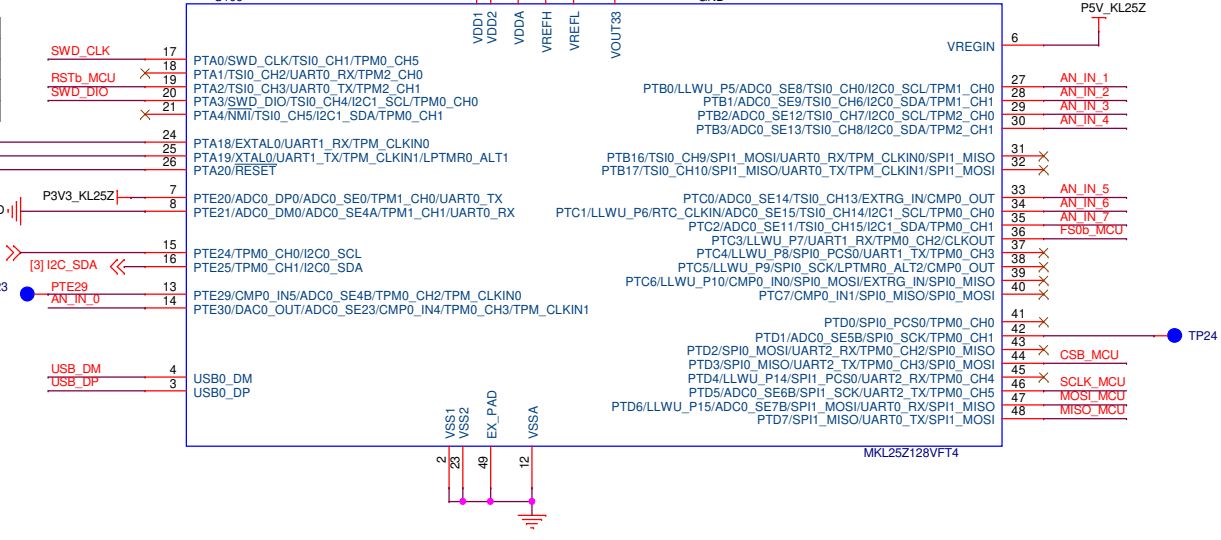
VDD1 VDD2 VDDA VREFH VREFL VOUT33

P5V_KL25Z

VREGIN 6

SWD_CLK 17 PTA0/SWD_CLK/TSI0_CH1/TPM0_CH5
18 PTA1/TSI0_CH2/UART0_RX/TPM2_CH0
RSTb_MCU 19 PTA2/TSI0_CH3/UART0_TX/TPM2_CH1
SWD_DIO 20 PTA3/SWD_DIO/TSI0_CH4/I2C1_SCL/TPM0_CH0
21 PTA4/NMI/TSI0_CH5/I2C1_SDA/TPM0_CH1

24 PTA18/EXTAL0/UART1_RX/TPM_CLKIN0
25 PTA19/XTAL0/UART1_TX/TPM_CLKIN1/LPTMR0_ALT1
26 PTA20/RESET

P3V3_KL25Z 7 PTE20/ADC0_DP0/ADC0_SE0/TPM1_CH0/UART0_TX
8 PTE21/ADC0_DM0/ADC0_SE4A/TPM1_CH1/UART0_RX

15 PTE24/TPM0_CH0/I2C0_SCL
[3] I2C_SDA 16 PTE25/TPM0_CH1/I2C0_SDA

PTE29 13 PTE29/CMP0_IN5/ADC0_SE4B/TPM0_CH2/TPM_CLKIN0
AN_IN_0 14 PTE30/DAC0_OUT/ADC0_SE23/CMP0_IN4/TPM0_CH3/TPM_CLKIN1

USB_DM 4 USB0_DM
USB_DP 3 USB0_DP

PTB0/LLWU_P5/ADC0_SE8/TSI0_CH0/I2C0_SCL/TPM1_CH0 27 AN_IN_1
PTB1/ADC0_SE9/TSI0_CH6/I2C0_SDA/TPM1_CH1 28 AN_IN_2
PTB2/ADC0_SE12/TSI0_CH7/I2C0_SCL/TPM2_CH0 29 AN_IN_3
PTB3/ADC0_SE13/TSI0_CH8/I2C0_SDA/TPM2_CH1 30 AN_IN_4

PTB16/TSI0_CH9/SPI1_MOSI/UART0_RX/TPM_CLKIN0/SPI1_MISO 31
PTB17/TSI0_CH10/SPI1_MISO/UART0_TX/TPM_CLKIN1/SPI1_MOSI 32

PTC0/ADC0_SE14/TSI0_CH13/EXTRG_IN/CMP0_OUT 33 AN_IN_5
PTC1/LLWU_P6/RTC_CLKIN/ADC0_SE15/TSI0_CH14/I2C1_SCL/TPM0_CH0 34 AN_IN_6
PTC2/ADC0_SE11/TSI0_CH15/I2C1_SDA/TPM0_CH1 35 AN_IN_7
PTC3/LLWU_P7/UART1_RX/TPM0_CH2/CLKOUT 36 FS0b_MCU
PTC4/LLWU_P8/SPI0_PCS0/UART1_TX/TPM0_CH3 37
PTC5/LLWU_P9/SPI0_SCK/LPTMR0_ALT2/CMP0_OUT 38
PTC6/LLWU_P10/CMP0_IN0/SPI0_MOSI/EXTRG_IN/SPI0_MISO 39
PTC7/CMP0_IN1/SPI0_MISO/SPI0_MOSI 40

PTD0/SPI0_PCS0/TPM0_CH0 41
PTD1/ADC0_SE5B/SPI0_SCK/TPM0_CH1 42 TP24
PTD2/SPI0_MOSI/UART2_RX/TPM0_CH2/SPI0_MISO 43
PTD3/SPI0_MISO/UART2_TX/TPM0_CH3/SPI0_MOSI 44 CSB_MCU
PTD4/LLWU_P14/SPI1_PCS0/UART2_RX/TPM0_CH4 45
PTD5/ADC0_SE6B/SPI1_SCK/UART2_TX/TPM0_CH5 46 SCLK_MCU
PTD6/LLWU_P15/ADC0_SE7B/SPI1_MOSI/UART0_RX/SPI1_MISO 47 MOSI_MCU
PTD7/SPI1_MISO/UART0_TX/SPI1_MOSI 48 MISO_MCU

VSS1 VSS2 EX_PAD VSSA
2 23 49 12

MKL25Z128VFT4